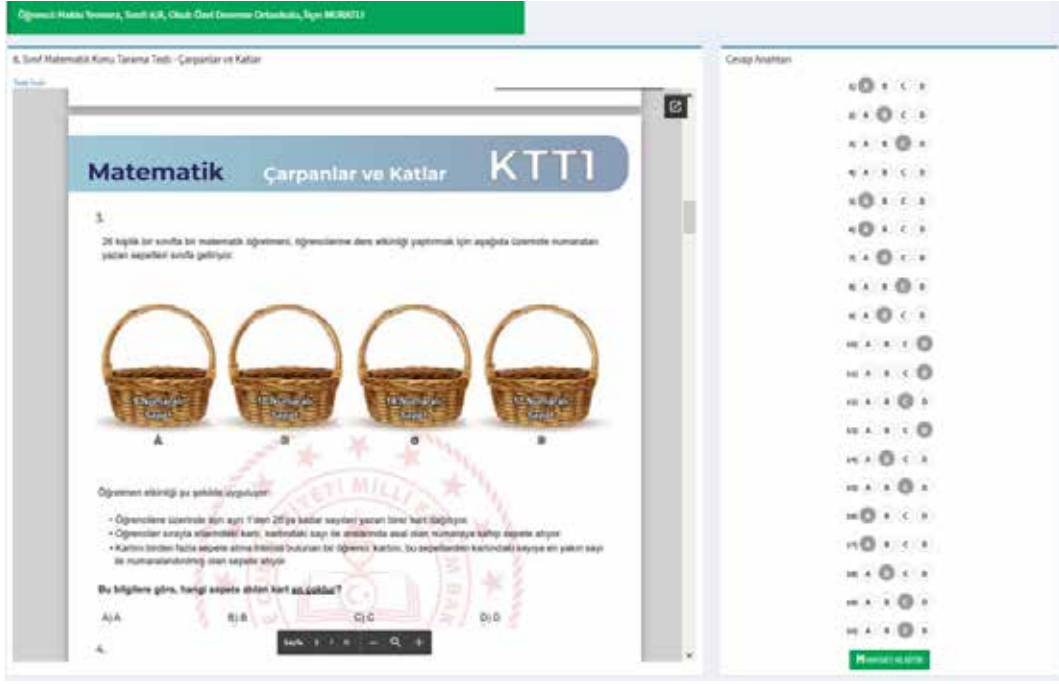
Öğrenci: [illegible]

6. Sınıf Matematik Konu Tarama Testi - Çarpanlar ve Katlar

Cevap Anahtarı

Matematik Çarpanlar ve Katlar KTT1

3.

26 kişilik bir sınıfta bir matematik öğretmeni, öğrencilerine ders etkinliği yaptırmak için aşağıda üzerinde numaraları yazan sepetleri sınıfa getiriyor.

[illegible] Numaralı Sepet

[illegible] Numaralı Sepet

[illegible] Numaralı Sepet

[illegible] Numaralı Sepet

A B C D

Öğretmen etkinliği şu şekilde uyguluyor:

• Öğrencilere üzerinde tam ayrı 1'den 26'ya kadar sayıları yazan birer kart dağıtıyor.
• Öğrenciler sırayla ellerindeki kart, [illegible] sayı ile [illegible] asal olan numaraya sahip sepete atıyor.
• Kartını birden fazla sepete atma imkanı bulunan bir öğrenci, kartını, bu sepetlerden kartındaki sayıya en yakın sayı ile numaralandırılmış olan sepete atıyor.

Bu bilgilere göre, hangi sepete atılan kart en çoktur?

A) A B) B C) C D) D

4.

Sayfa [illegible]

1) A B C D
2) A B C D
3) A B C D
4) A B C D
5) A B C D
6) A B C D
7) A B C D
8) A B C D
9) A B C D
10) A B C D
11) A B C D
12) A B C D
13) A B C D
14) A B C D
15) A B C D
16) A B C D
17) A B C D
18) A B C D
19) A B C D
20) A B C D

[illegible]